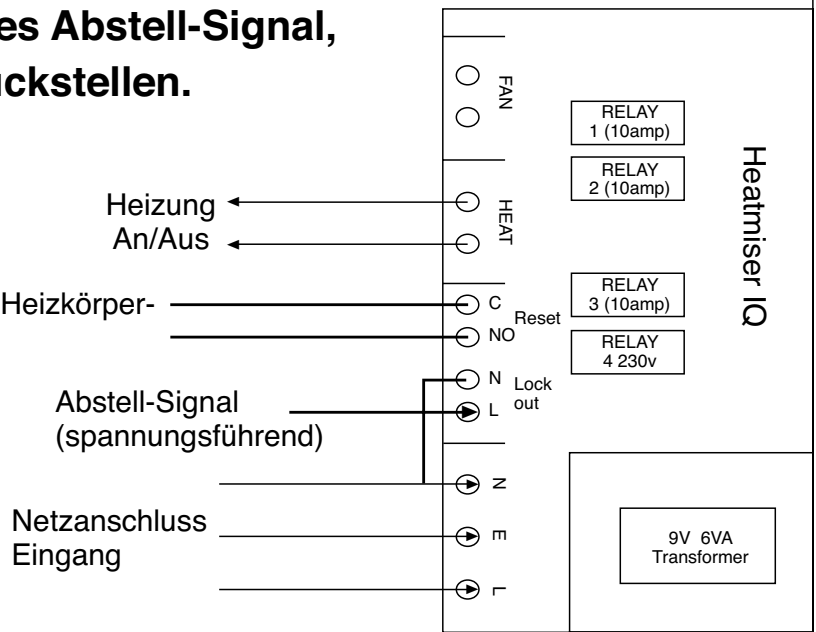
es Abstell-Signal,
ckstellen.

FAN

RELAY
1 (10amp)

RELAY
2 (10amp)

Heatmiser IQ

Heizung
An/Aus

HEAT

Heizkörper-

C
Reset
NO

RELAY
3 (10amp)

RELAY
4 230v

N
Lock
out
L

Abstell-Signal
(spannungsführend)

N

Netzanschluss
Eingang

E

9V 6VA
Transformer

L